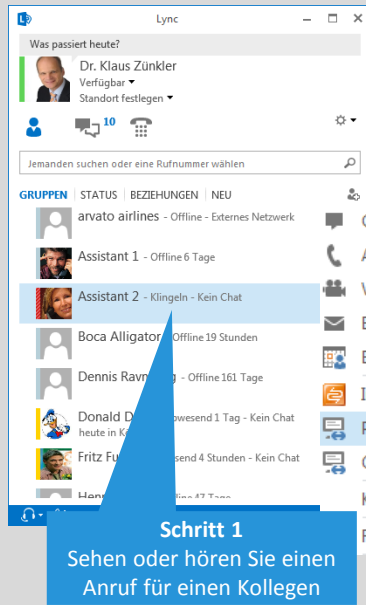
Lync

Was passiert heute?

Dr. Klaus Zünkler
Verfügbar
Standort festlegen

10

Jemanden suchen oder eine Rufnummer wählen

GRUPPEN | STATUS | BEZIEHUNGEN | NEU

arvato airlines - Offline - Externes Netzwerk

Assistant 1 - Offline 6 Tage

Assistant 2 - Klingeln - Kein Chat

Boca Alligator - Offline 19 Stunden

Dennis Ravn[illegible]g - Offline 161 Tage

Donald D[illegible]wesend 1 Tag - Kein Chat
heute in K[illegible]

Fritz Fu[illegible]esend 4 Stunden - Kein Chat

Henr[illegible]line 47 Tage

Schritt 1
Sehen oder hören Sie einen Anruf für einen Kollegen